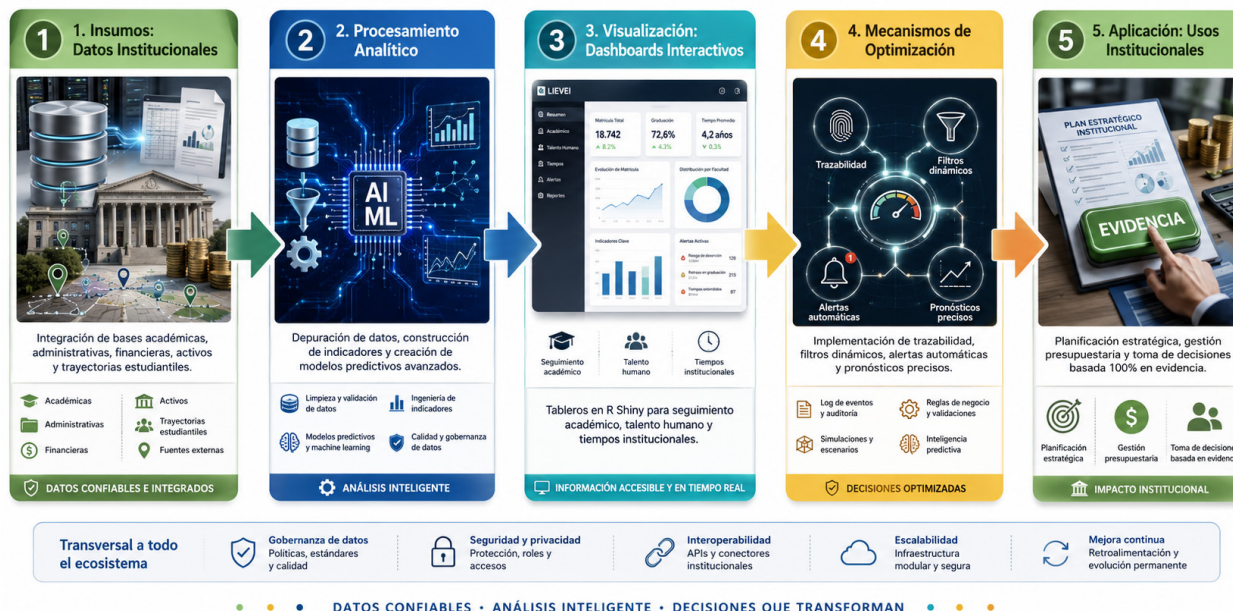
1 1. Insumos: Datos Institucionales

Integración de bases académicas, administrativas, financieras, activos y trayectorias estudiantiles.

Académicas
Activos
Administrativas
Trayectorias estudiantiles
Financieras
Fuentes externas

DATOS CONFIABLES E INTEGRADOS

2 2. Procesamiento Analítico

AI ML

Depuración de datos, construcción de indicadores y creación de modelos predictivos avanzados.

Limpieza y validación de datos
Ingeniería de indicadores
Modelos predictivos y machine learning
Calidad y gobernanza de datos

ANÁLISIS INTELIGENTE

3 3. Visualización: Dashboards Interactivos

LIEVEI
Resumen
Académico
Talento Humano
Tiempos
Alertas
Reportes
Matrícula Total 18.742 ▲ 8.2%
Graduación 72,6% ▲ 4.3%
Tiempo Promedio 4,2 años ▼ 0.3%
Evolución de Matrícula
Distribución por Facultad
Indicadores Clave
Alertas Activas
Riesgo de deserción 126
Retraso en graduación 315
Tiempos extendidos 87

Seguimiento académico
Talento humano
Tiempos institucionales

Tableros en R Shiny para seguimiento académico, talento humano y tiempos institucionales.

INFORMACIÓN ACCESIBLE Y EN TIEMPO REAL

4 4. Mecanismos de Optimización

Trazabilidad
Filtros dinámicos
Alertas automáticas
Pronósticos precisos

Implementación de trazabilidad, filtros dinámicos, alertas automáticas y pronósticos precisos.

Log de eventos y auditoría
Reglas de negocio y validaciones
Simulaciones y escenarios
Inteligencia predictiva

DECISIONES OPTIMIZADAS

5 5. Aplicación: Usos Institucionales

PLAN ESTRATÉGICO INSTITUCIONAL
EVIDENCIA

Planificación estratégica, gestión presupuestaria y toma de decisiones basada 100% en evidencia.

Planificación estratégica
Gestión presupuestaria
Toma de decisiones basada en evidencia

IMPACTO INSTITUCIONAL

Transversal a todo el ecosistema
Gobernanza de datos Políticas, estándares y calidad
Seguridad y privacidad Protección, roles y accesos
Interoperabilidad APIs y conectores institucionales
Escalabilidad Infraestructura modular y segura
Mejora continua Retroalimentación y evolución permanente

DATOS CONFIABLES • ANÁLISIS INTELIGENTE • DECISIONES QUE TRANSFORMAN